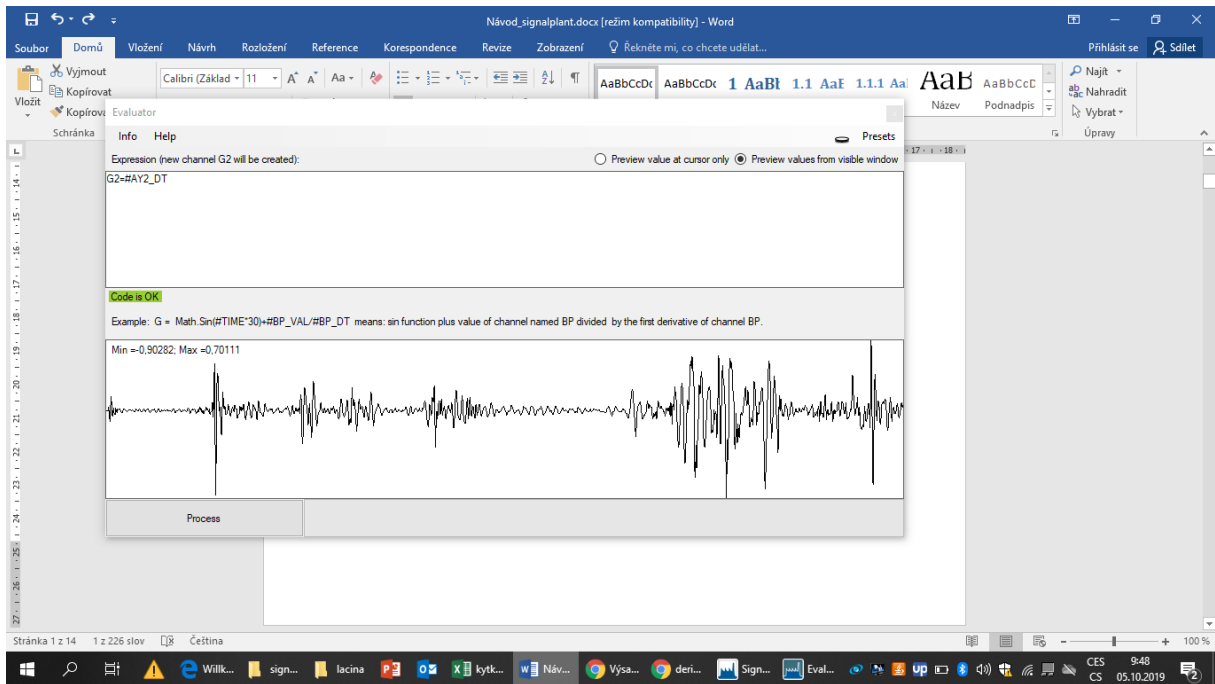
Návod_signalplant.docx [režim kompatibility] - Word

Soubor Domů Vložení Návrh Rozložení Reference Korespondence Revize Zobrazení Řekněte mi, co chcete udělat... Přihlásit se Sdílet

Vyjmout Kopírovat Kopírovat Vložit Schránka Calibri (Základ 11 AaBbCcDc AaBbCcDc 1 AaBl 1.1 AaE 1.1.1 Aal AaB AaBbCcD Název Podnadpis Najít Nahradit Vybrat Úpravy

Evaluator

Info Help Presets

Expression (new channel G2 will be created):

Preview value at cursor only Preview values from visible window

G2=#AY2_DT

Code is OK

Example: G = Math.Sin(#TIME*30)+#BP_VAL/#BP_DT means: sin function plus value of channel named BP divided by the first derivative of channel BP.

Min =-0,90282; Max =0,70111

Process

Stránka 1 z 14 1 z 226 slov Čeština 100 %

Willk... sign... lacina kytk... Náv... Výsa... deri... Sign... Eval... CES CS 9:48 05.10.2019